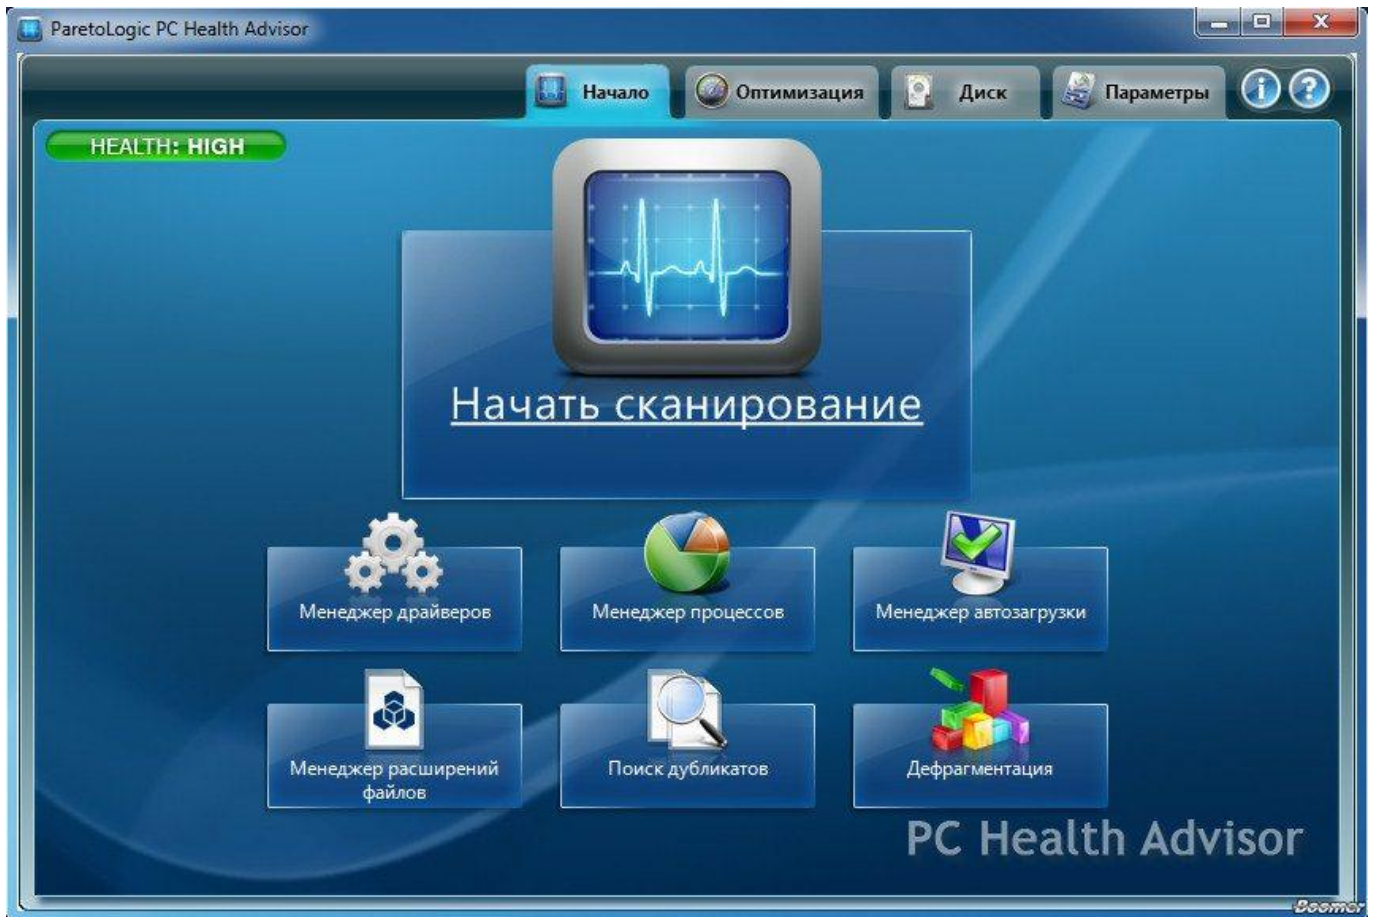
ParetoLogic PC Health Advisor

Начало

Оптимизация

Диск

Параметры

HEALTH: HIGH

Начать сканирование

Менеджер драйверов

Менеджер процессов

Менеджер автозагрузки

Менеджер расширений файлов

Поиск дубликатов

Дефрагментация

PC Health Advisor

Boomer